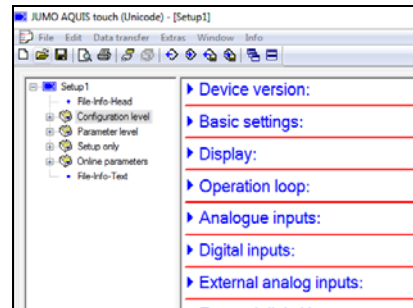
JUMO AQUIS touch (Unicode) - [Setup1]

File Edit Data transfer Extras Window Info

Setup1
File-Info-Head
Configuration level
Parameter level
Setup only
Online parameters
File-Info-Text

Device version:
Basic settings:
Display:
Operation loop:
Analogue inputs:
Digital inputs:
External analog inputs: